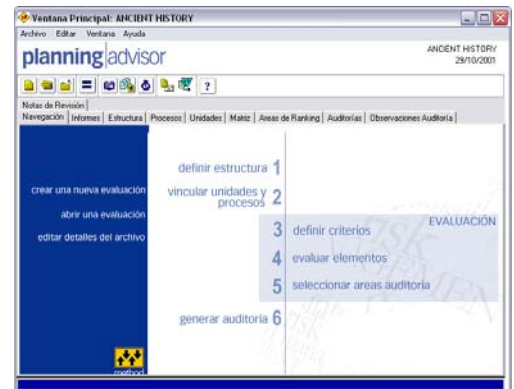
Ventana Principal: ANCIENT HISTORY

Archivo Editar Ventana Ayuda

planning advisor

ANCIENT HISTORY
29/10/2001

?

Notas de Revisión

Navegación | Informes | Estructura | Procesos | Unidades | Matriz | Areas de Ranking | Auditorías | Observaciones Auditoría

crear una nueva evaluación

abrir una evaluación

editar detalles del archivo

method

definir estructura 1

vincular unidades y procesos 2

EVALUACIÓN

3 definir criterios

4 evaluar elementos

5 seleccionar areas auditoria

generar auditoria 6